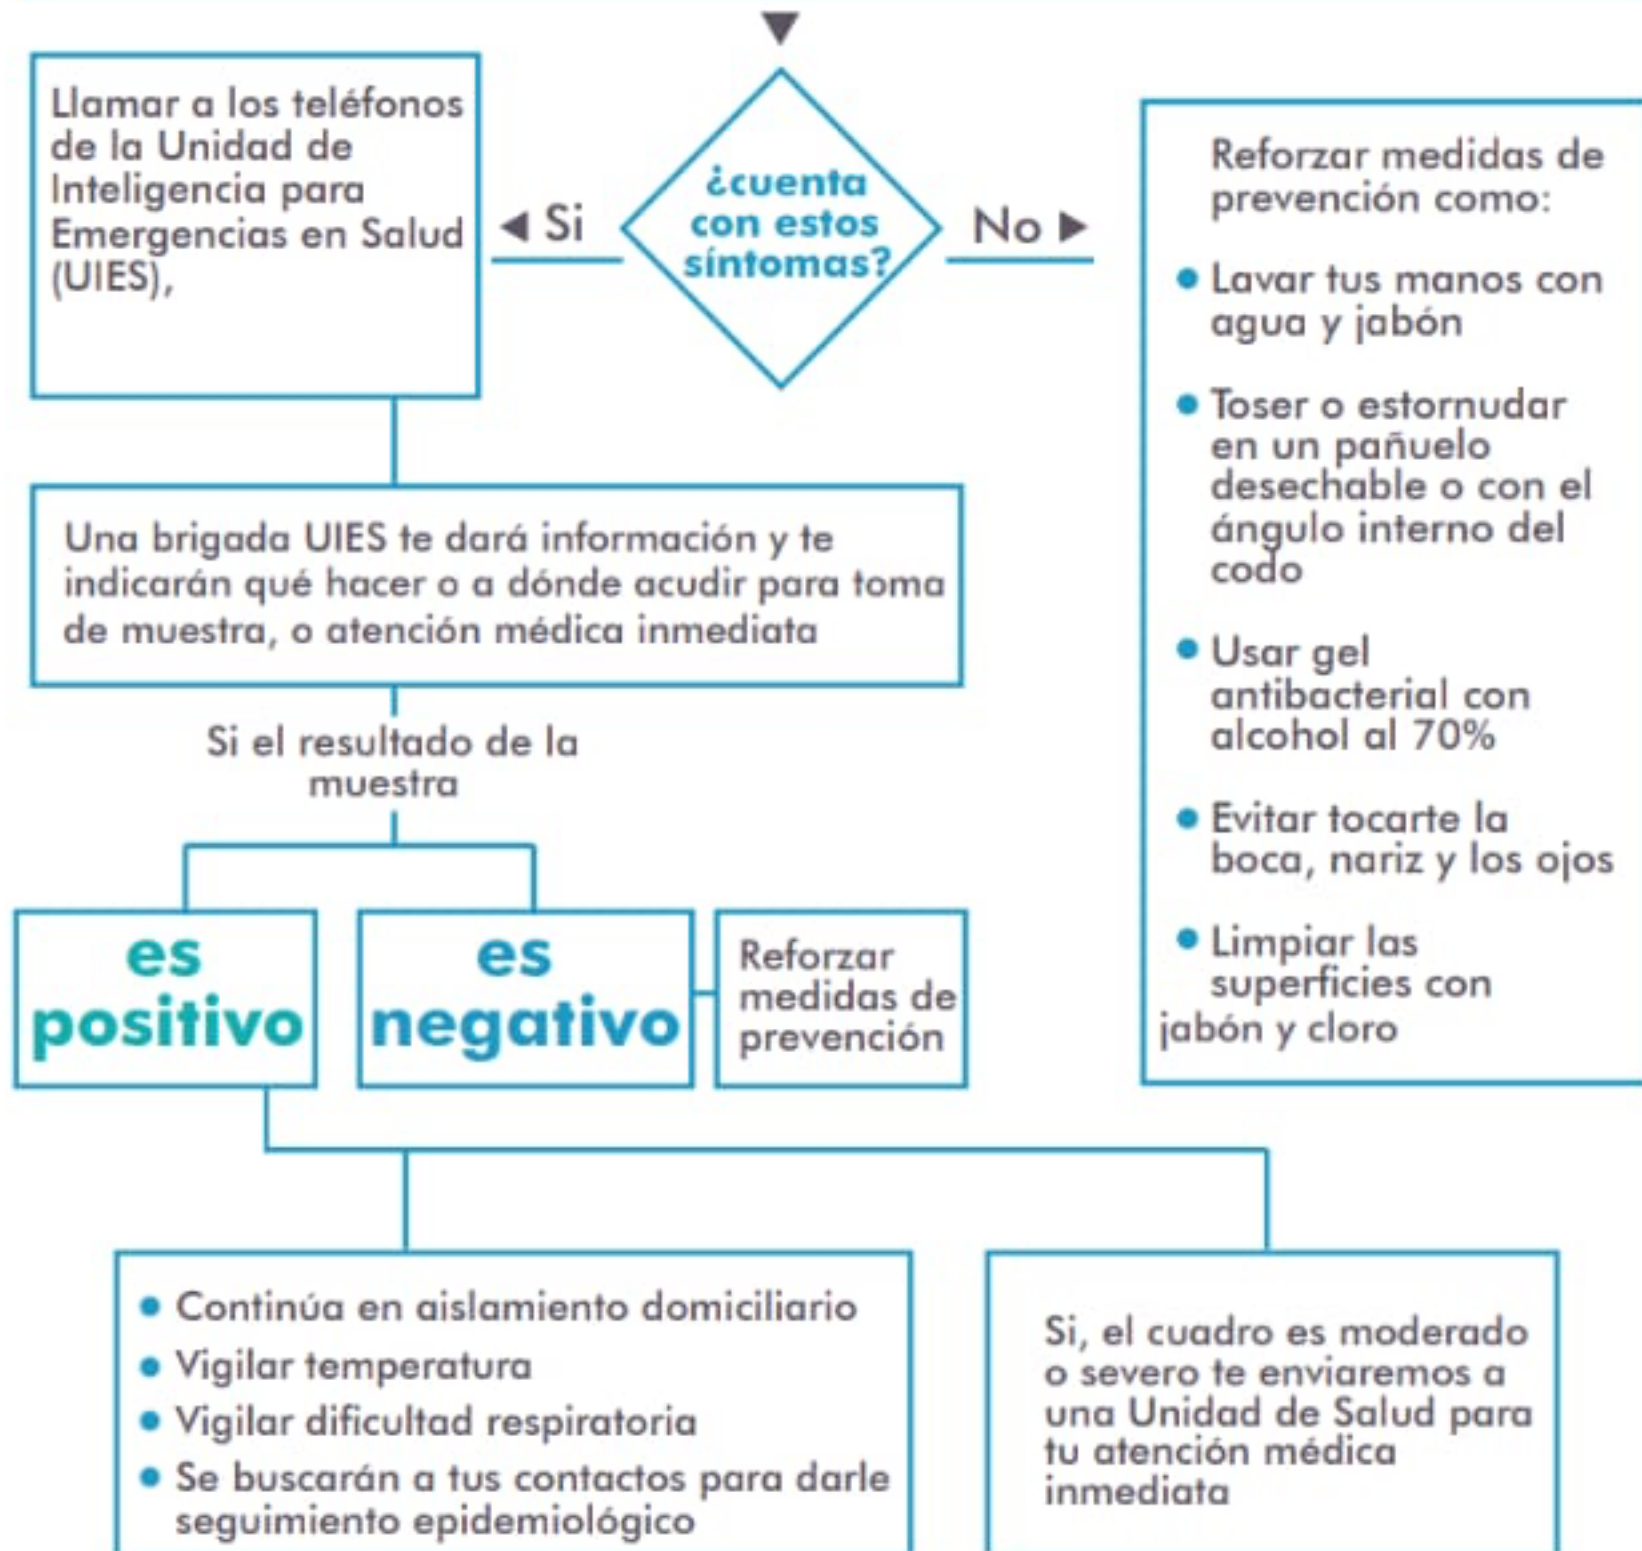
Llamar a los teléfonos de la Unidad de Inteligencia para Emergencias en Salud (UIES),

◀ Si

¿cuenta con estos síntomas?

No ▶

Reforzar medidas de prevención como:

• Lavar tus manos con agua y jabón

• Toser o estornudar en un pañuelo desechable o con el ángulo interno del codo

• Usar gel antibacterial con alcohol al 70%

• Evitar tocarte la boca, nariz y los ojos

• Limpiar las superficies con jabón y cloro

Una brigada UIES te dará información y te indicarán qué hacer o a dónde acudir para toma de muestra, o atención médica inmediata

Si el resultado de la muestra

es positivo

es negativo

Reforzar medidas de prevención

• Continúa en aislamiento domiciliario
• Vigilar temperatura
• Vigilar dificultad respiratoria
• Se buscarán a tus contactos para darle seguimiento epidemiológico

Si, el cuadro es moderado o severo te enviaremos a una Unidad de Salud para tu atención médica inmediata